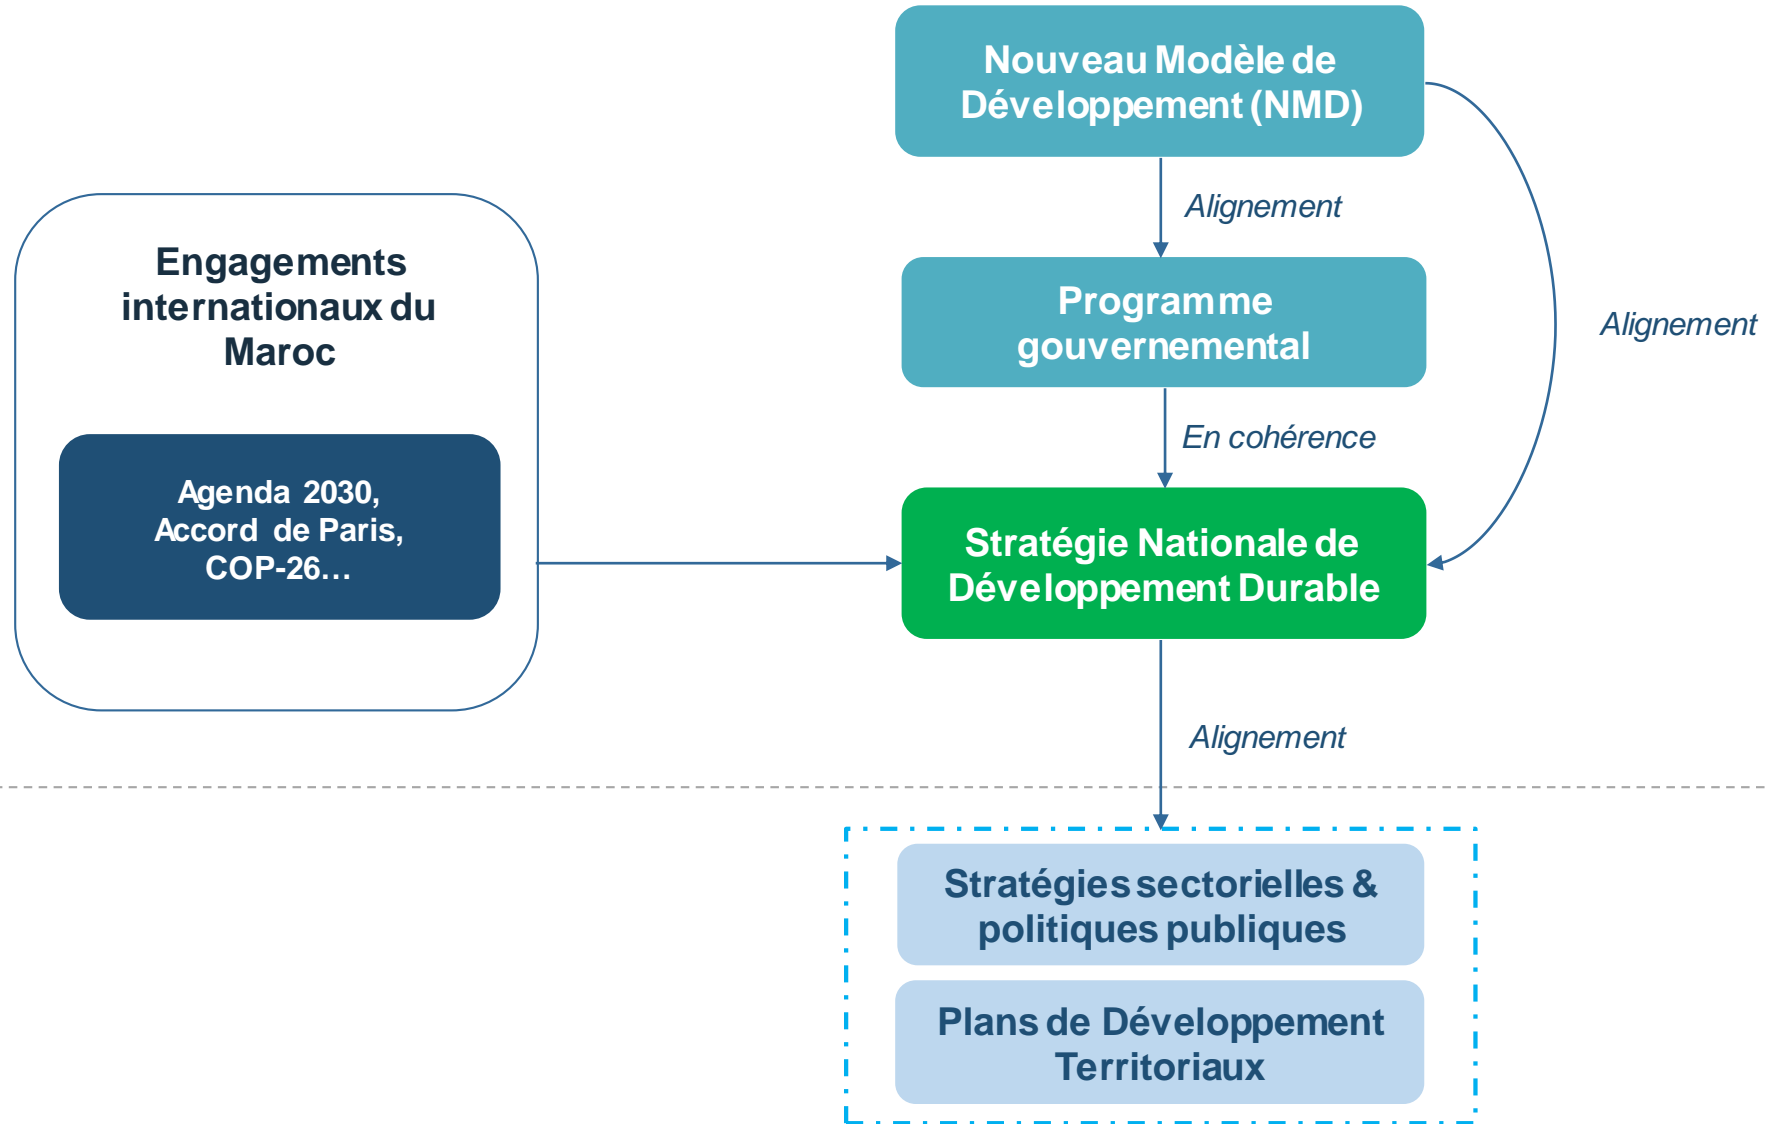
Nouveau Modèle de Développement (NMD)

Alignement

Programme gouvernemental

En cohérence

Alignement

Engagements internationaux du Maroc

Agenda 2030, Accord de Paris, COP-26…

Stratégie Nationale de Développement Durable

Alignement

Stratégies sectorielles & politiques publiques

Plans de Développement Territoriaux